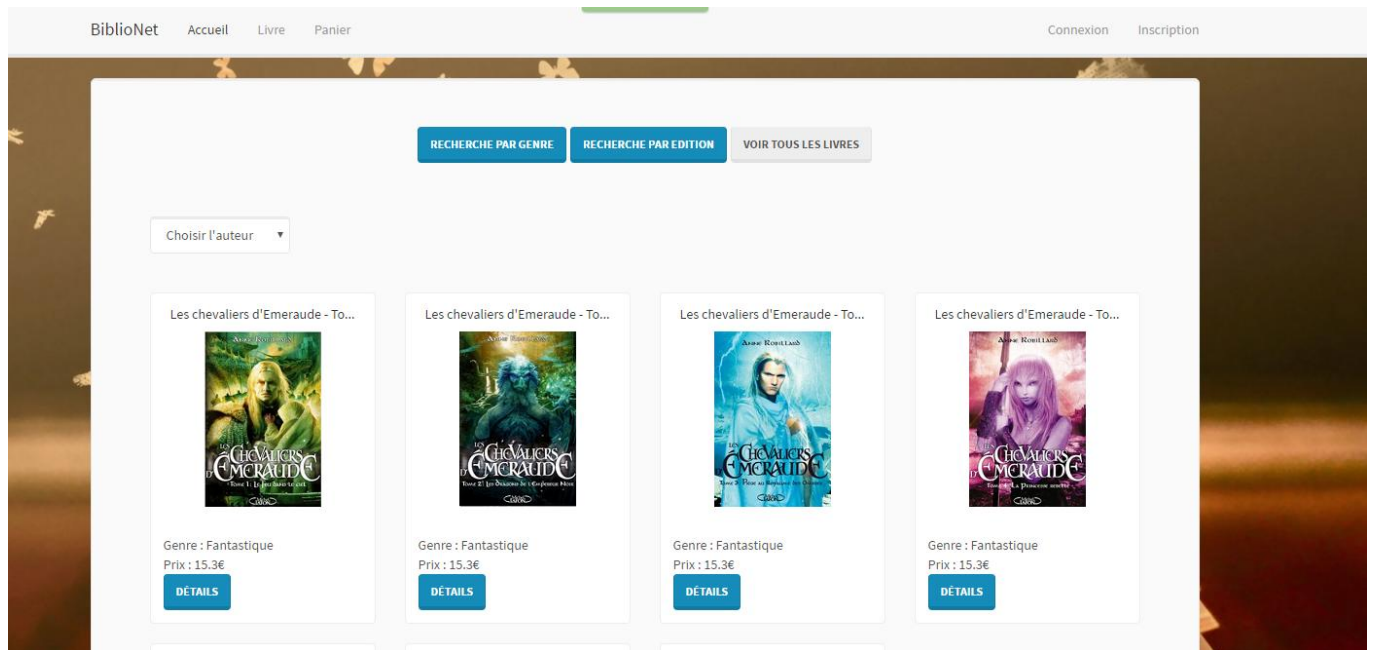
BiblioNet Accueil Livre Panier

Connexion Inscription

RECHERCHE PAR GENRE RECHERCHE PAR EDITION VOIR TOUS LES LIVRES

Choisir l'auteur

Les chevaliers d'Emeraude - To...

Anne Robillard

Les Chevaliers d'Emeraude

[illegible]

Genre : Fantastique
Prix : 15.3€
DÉTAILS

Les chevaliers d'Emeraude - To...

Anne Robillard

Les Chevaliers d'Emeraude

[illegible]

Genre : Fantastique
Prix : 15.3€
DÉTAILS

Les chevaliers d'Emeraude - To...

Anne Robillard

Les Chevaliers d'Emeraude

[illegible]

Genre : Fantastique
Prix : 15.3€
DÉTAILS

Les chevaliers d'Emeraude - To...

Anne Robillard

Les Chevaliers d'Emeraude

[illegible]

Genre : Fantastique
Prix : 15.3€
DÉTAILS